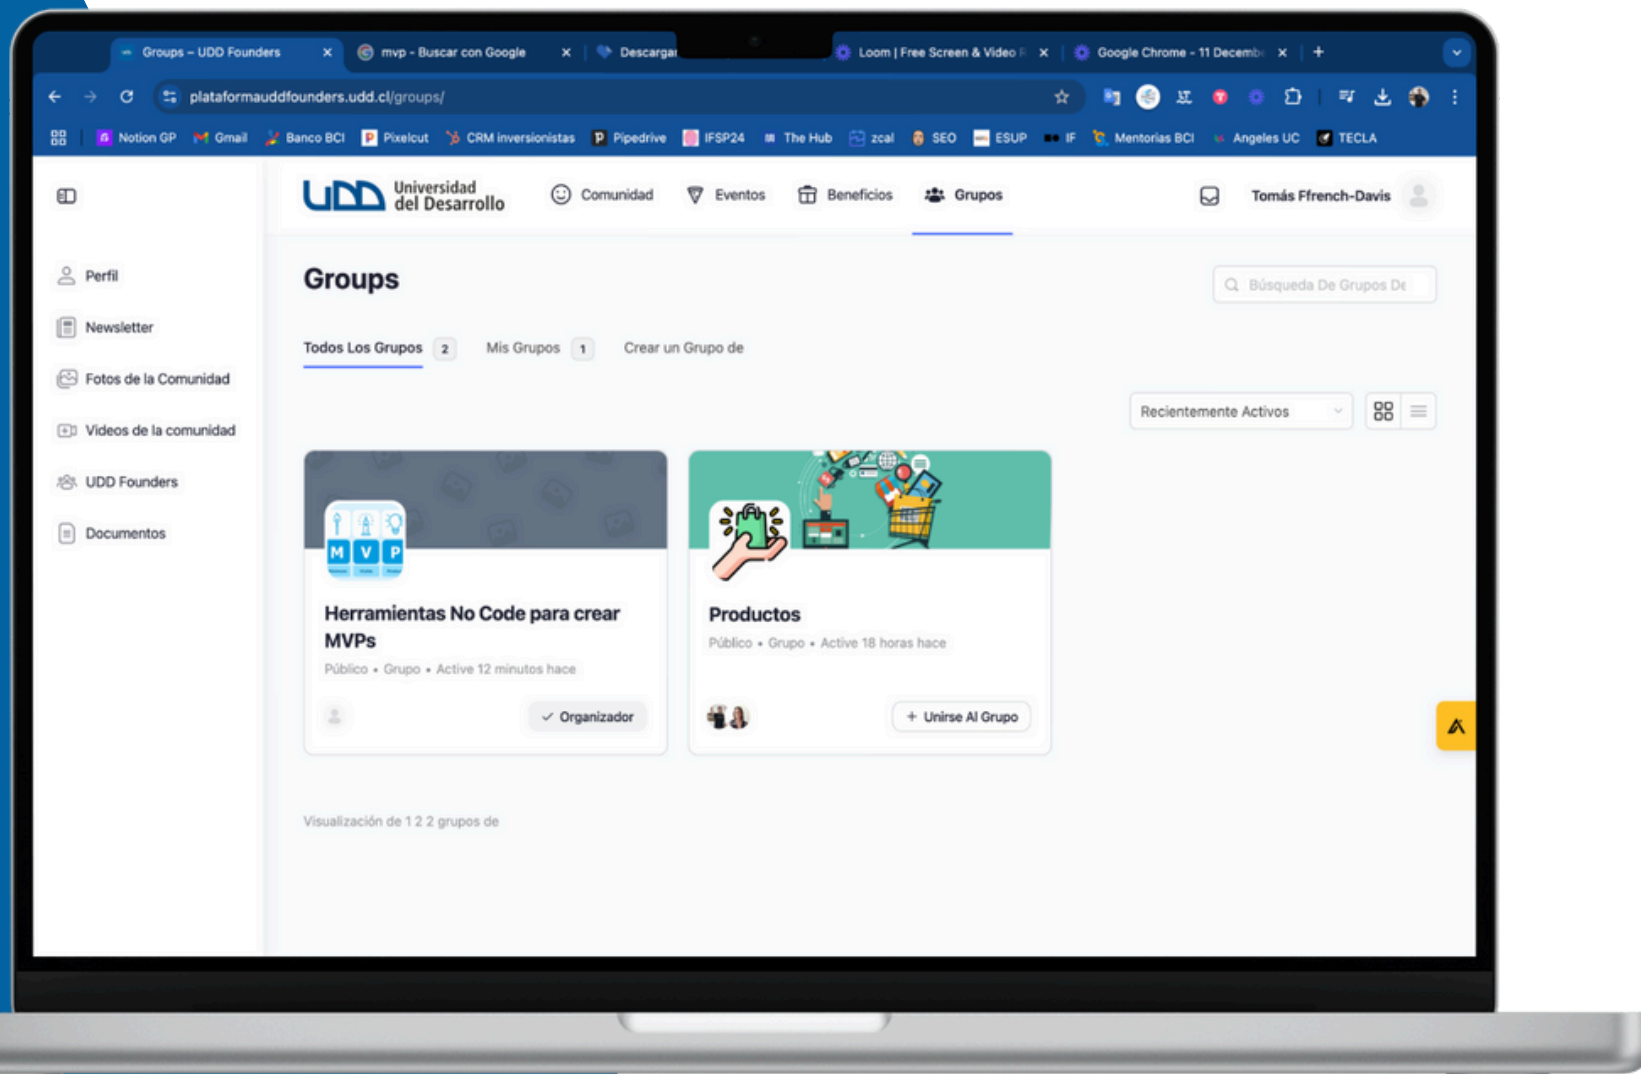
Groups – UDD Founders ×
mvp - Buscar con Google ×
Descargar
Loom | Free Screen & Video R ×
Google Chrome - 11 Decemb ×
+

plataformauddfounders.udd.cl/groups/

Notion GP Gmail Banco BCI Pixelcut CRM inversionistas Pipedrive IFSP24 The Hub zcal SEO ESUP IF Mentorias BCI Angeles UC TECLA

UDD Universidad del Desarrollo
Comunidad Eventos Beneficios Grupos
Tomás Ffrench-Davis

Perfil
Newsletter
Fotos de la Comunidad
Videos de la comunidad
UDD Founders
Documentos

Groups
Búsqueda De Grupos De

Todos Los Grupos 2 Mis Grupos 1 Crear un Grupo de

Recientemente Activos

M V P
Herramientas No Code para crear MVPs
Público • Grupo • Active 12 minutos hace
✓ Organizador

Productos
Público • Grupo • Active 18 horas hace
+ Unirse Al Grupo

Visualización de 1 2 2 grupos de